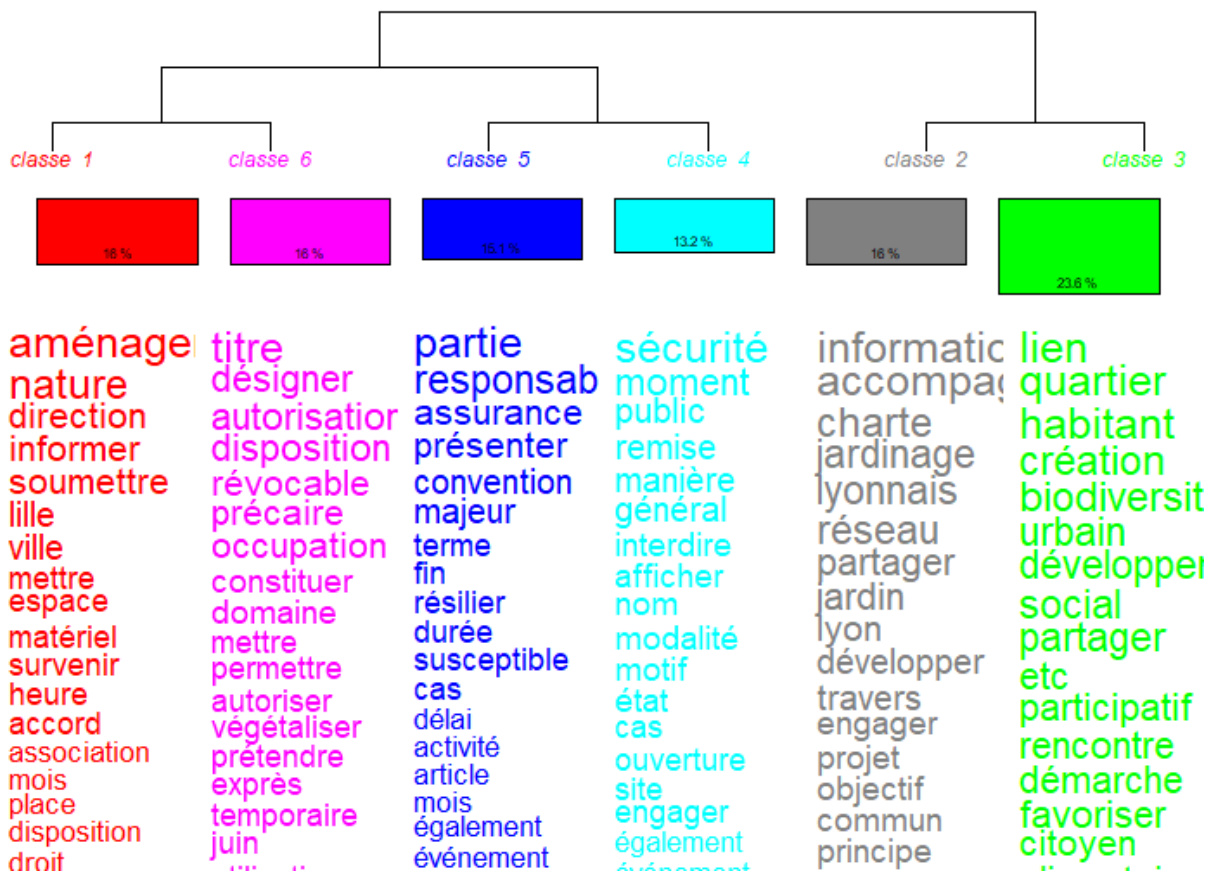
classe 1 classe 6 classe 5 classe 4 classe 2 classe 3

16 % 16 % 15.1 % 13.2 % 16 % 23.6 %

aménager
nature
direction
informer
soumettre
lille
ville
mettre
espace
matériel
survenir
heure
accord
association
mois
place
disposition
droit

titre
désigner
autorisation
disposition
révocable
précaire
occupation
constituer
domaine
mettre
permettre
autoriser
végétaliser
prétendre
exprès
temporaire
juin
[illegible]

partie
responsab
assurance
présenter
convention
majeur
terme
fin
résilier
durée
susceptible
cas
délai
activité
article
mois
également
événement

sécurité
moment
public
remise
manière
général
interdire
afficher
nom
modalité
motif
état
cas
ouverture
site
engager
également
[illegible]

informatic
accompag
charte
jardinage
lyonnais
réseau
partager
jardin
lyon
développer
travers
engager
projet
objectif
commun
principe

lien
quartier
habitant
création
biodiversit
urbain
développer
social
partager
etc
participatif
rencontre
démarche
favoriser
citoyen
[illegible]